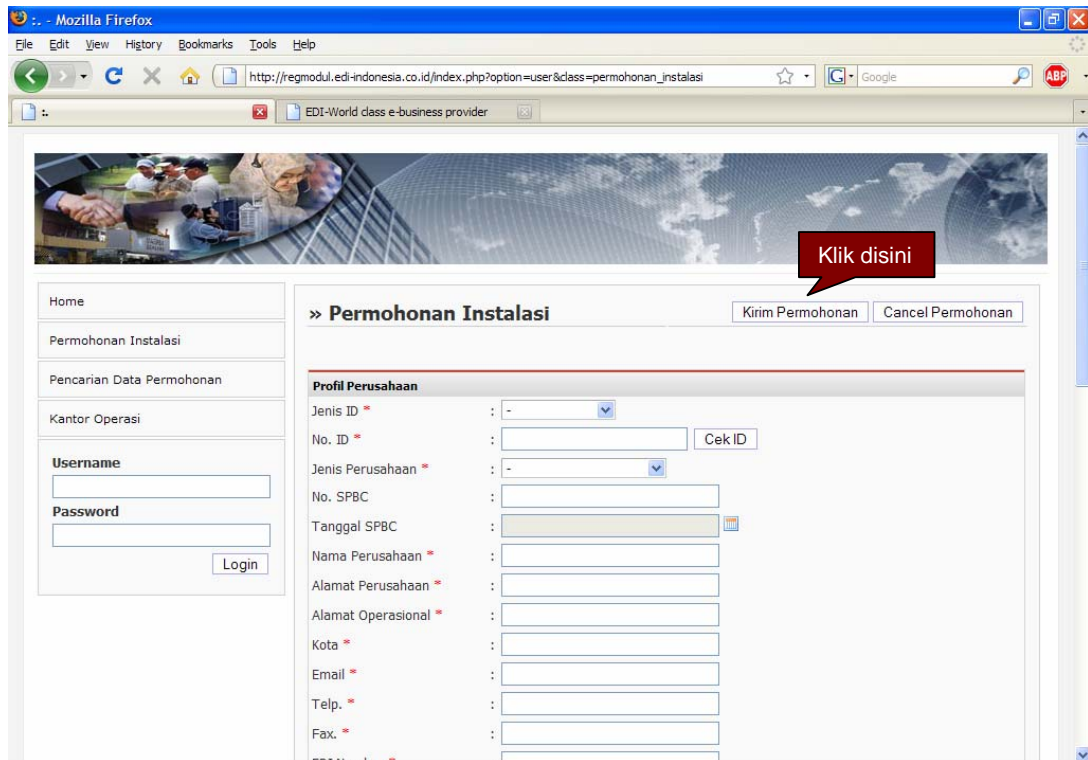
:. - Mozilla Firefox

File Edit View History Bookmarks Tools Help

http://regmodul.edi-indonesia.co.id/index.php?option=user&class=permohonan_instalasi

Google

:.

EDI-World class e-business provider

Klik disini

Home

Permohonan Instalasi

Pencarian Data Permohonan

Kantor Operasi

Username

Password

Login

» Permohonan Instalasi

Kirim Permohonan

Cancel Permohonan

Profil Perusahaan

Jenis ID * : -

No. ID * : Cek ID

Jenis Perusahaan * : -

No. SPBC :

Tanggal SPBC :

Nama Perusahaan * :

Alamat Perusahaan * :

Alamat Operasional * :

Kota * :

Email * :

Telp. * :

Fax. * :

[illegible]